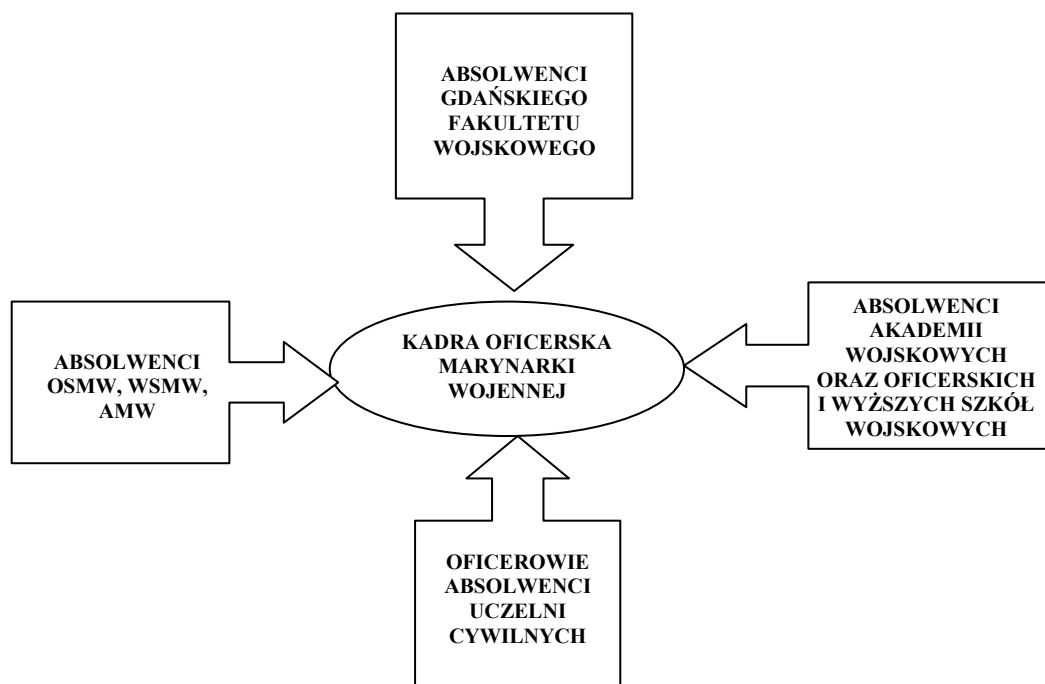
ABSOLWENCI GDAŃSKIEGO FAKULTETU WOJSKOWEGO

ABSOLWENCI OSMW, WSMW, AMW

KADRA OFICERSKA MARYNARKI WOJENNEJ

ABSOLWENCI AKADEMII WOJSKOWYCH ORAZ OFICERSKICH I WYŻSZYCH SZKÓŁ WOJSKOWYCH

OFICEROWIE ABSOLWENCI UCZELNI CYWILNYCH